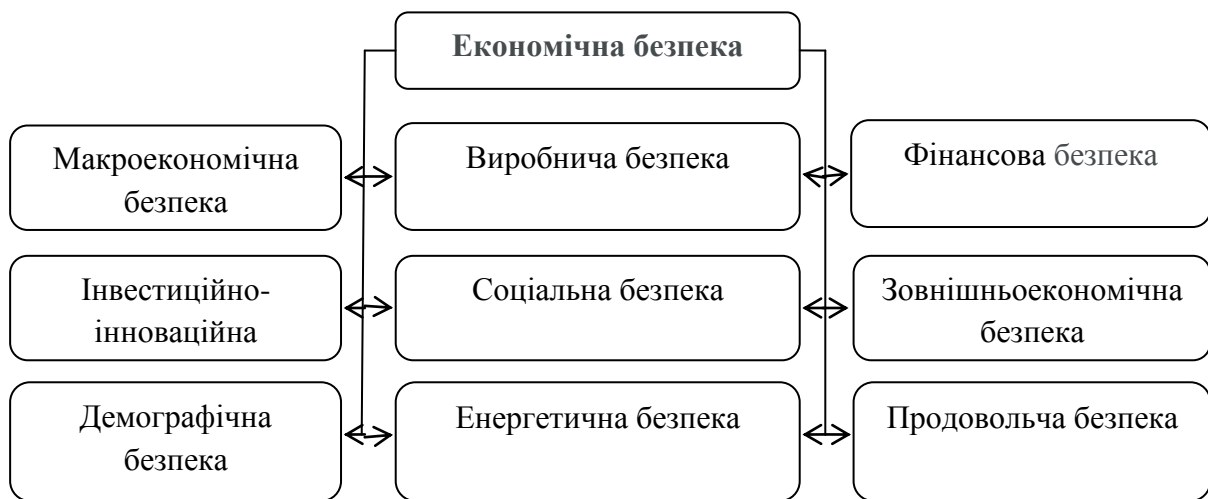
Економічна безпека

Макроекономічна безпека

Виробнича безпека

Фінансова безпека

Інвестиційно-інноваційна

Соціальна безпека

Зовнішньоекономічна безпека

Демографічна безпека

Енергетична безпека

Продовольча безпека